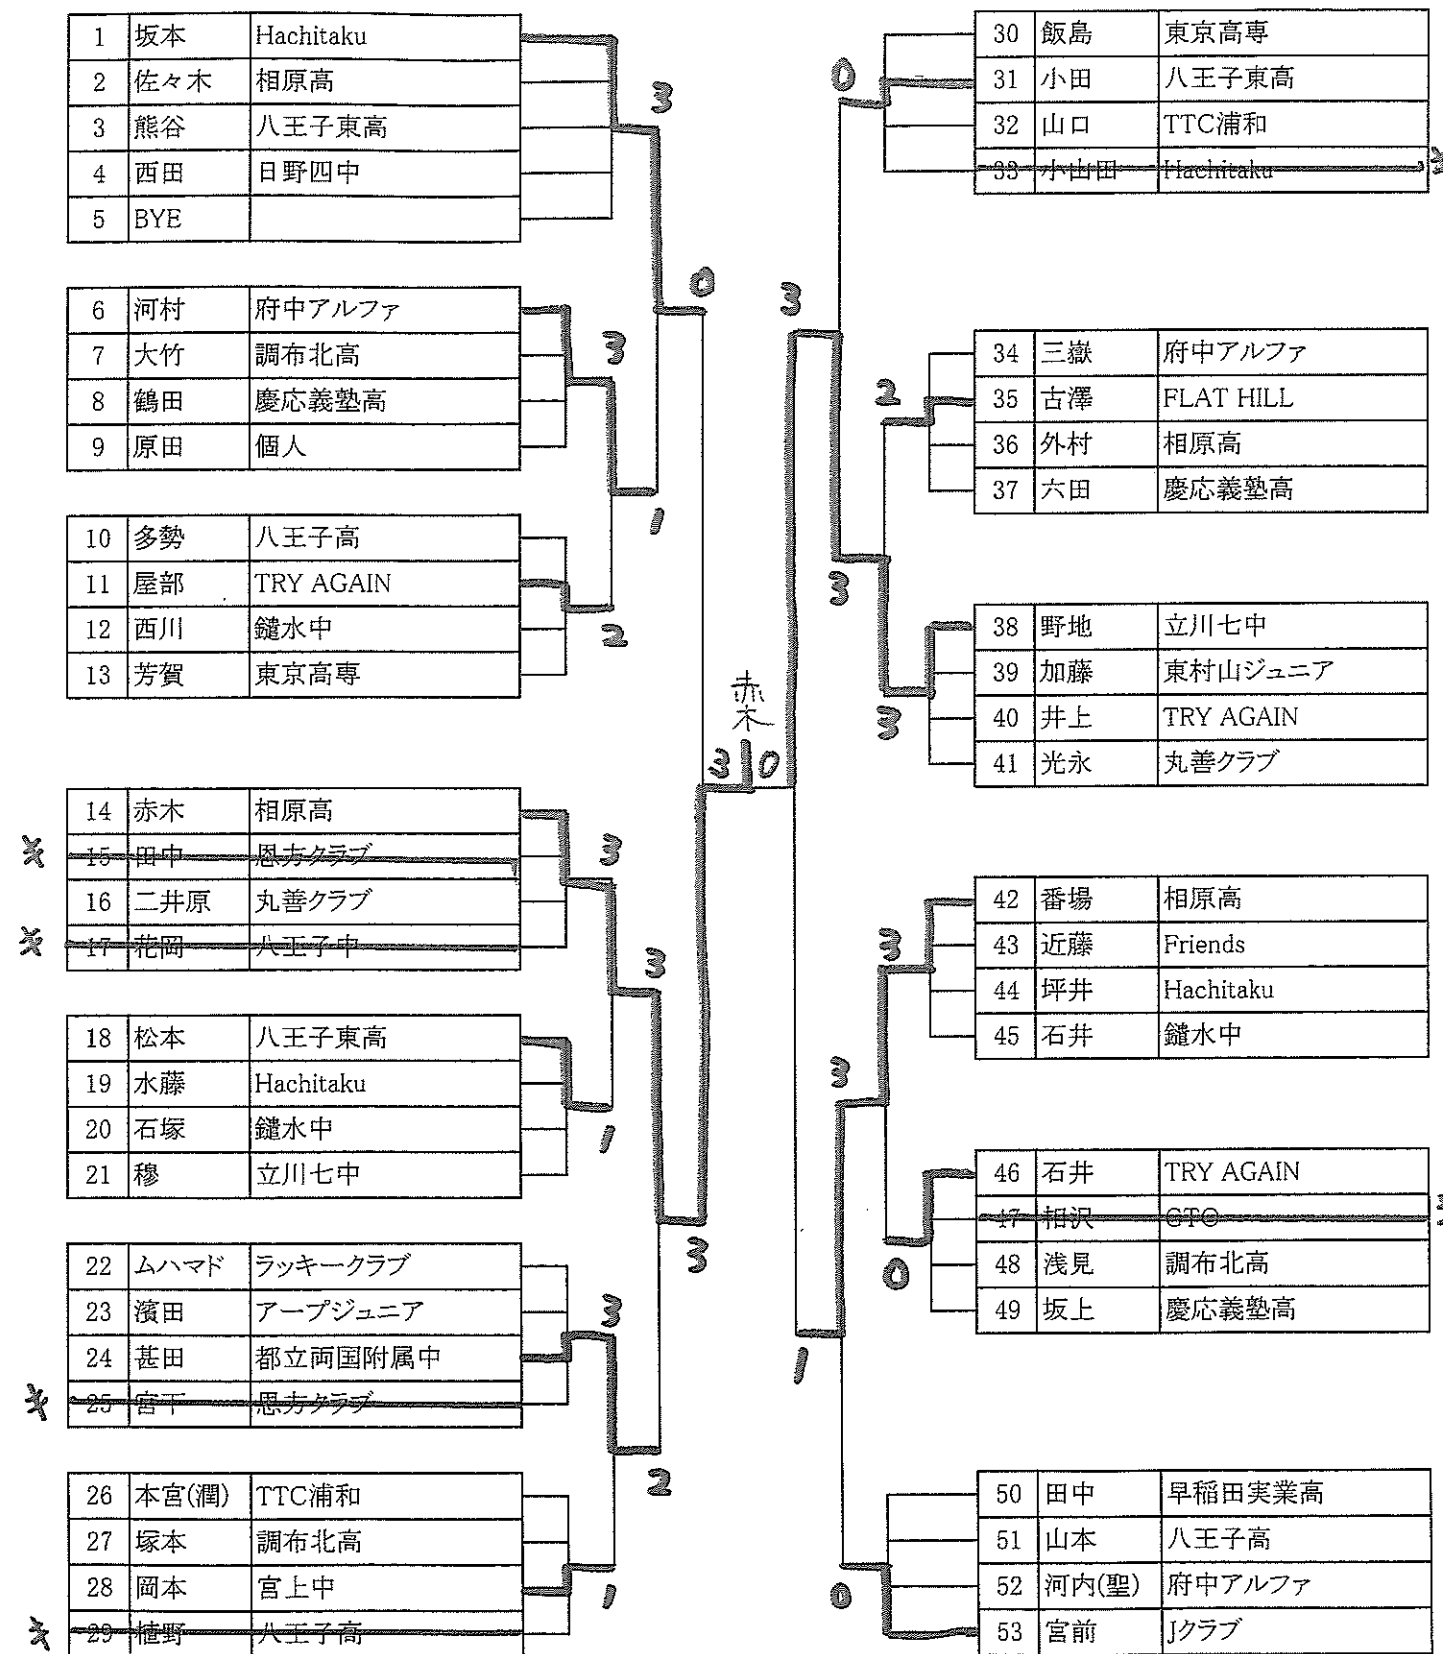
| 1 | 坂本 | Hachitaku |
|---|---|---|
| 2 | 佐々木 | 相原高 |
| 3 | 熊谷 | 八王子東高 |
| 4 | 西田 | 日野四中 |
| 5 | BYE | |

| 6 | 河村 | 府中アルファ |
|---|---|---|
| 7 | 大竹 | 調布北高 |
| 8 | 鶴田 | 慶応義塾高 |
| 9 | 原田 | 個人 |

| 10 | 多勢 | 八王子高 |
|---|---|---|
| 11 | 屋部 | TRY AGAIN |
| 12 | 西川 | 鑓水中 |
| 13 | 芳賀 | 東京高専 |

| 14 | 赤木 | 相原高 |
|---|---|---|
| 15 | 田中 | 恩方クラブ |
| 16 | 二井原 | 丸善クラブ |
| 17 | 花岡 | 八王子中 |

| 18 | 松本 | 八王子東高 |
|---|---|---|
| 19 | 水藤 | Hachitaku |
| 20 | 石塚 | 鑓水中 |
| 21 | 穆 | 立川七中 |

| 22 | ムハマド | ラッキークラブ |
|---|---|---|
| 23 | 濱田 | アープジュニア |
| 24 | 甚田 | 都立両国附属中 |
| 25 | 宮下 | 恩方クラブ |

| 26 | 本宮(潤) | TTC浦和 |
|---|---|---|
| 27 | 塚本 | 調布北高 |
| 28 | 岡本 | 宮上中 |
| 29 | 植野 | 八王子高 |

| 30 | 飯島 | 東京高専 |
|---|---|---|
| 31 | 小田 | 八王子東高 |
| 32 | 山口 | TTC浦和 |
| 33 | 小山田 | Hachitaku |

| 34 | 三嶽 | 府中アルファ |
|---|---|---|
| 35 | 古澤 | FLAT HILL |
| 36 | 外村 | 相原高 |
| 37 | 六田 | 慶応義塾高 |

| 38 | 野地 | 立川七中 |
|---|---|---|
| 39 | 加藤 | 東村山ジュニア |
| 40 | 井上 | TRY AGAIN |
| 41 | 光永 | 丸善クラブ |

| 42 | 番場 | 相原高 |
|---|---|---|
| 43 | 近藤 | Friends |
| 44 | 坪井 | Hachitaku |
| 45 | 石井 | 鑓水中 |

| 46 | 石井 | TRY AGAIN |
|---|---|---|
| 47 | 相沢 | GTO |
| 48 | 浅見 | 調布北高 |
| 49 | 坂上 | 慶応義塾高 |

| 50 | 田中 | 早稲田実業高 |
|---|---|---|
| 51 | 山本 | 八王子高 |
| 52 | 河内(聖) | 府中アルファ |
| 53 | 宮前 | Jクラブ |

3 0 3 1 2 3 3 1 3 3 2 1 ✕ ✕ ✕ ✕
赤木 3 0
0 3 2 3 3 3 3 0 1 0